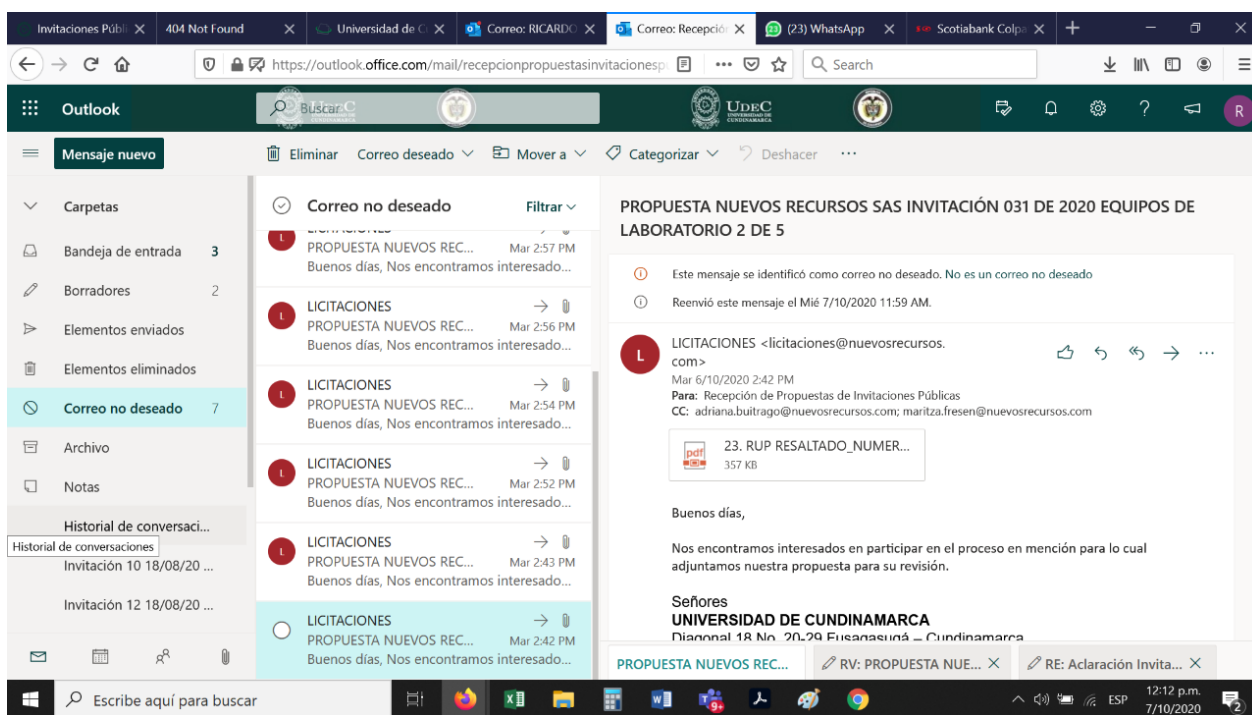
Invitaciones Públi ×   404 Not Found ×   Universidad de C ×   Correo: RICARDO ×   Correo: Recepció ×   (23) WhatsApp ×   Scotiabank Colpa ×   +

https://outlook.office.com/mail/recepcionpropuestasinvitacionesp   ···   Search

Outlook   Buscar   UDEC UNIVERSIDAD DE CUNDINAMARCA   R

Mensaje nuevo   Eliminar   Correo deseado   Mover a   Categorizar   Deshacer   ···

Carpetas
Bandeja de entrada 3
Borradores 2
Elementos enviados
Elementos eliminados
Correo no deseado 7
Archivo
Notas
Historial de conversaci...
Historial de conversaciones
Invitación 10 18/08/20 ...
Invitación 12 18/08/20 ...

Correo no deseado   Filtrar

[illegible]
PROPUESTA NUEVOS REC... Mar 2:57 PM
Buenos días, Nos encontramos interesado...

LICITACIONES
PROPUESTA NUEVOS REC... Mar 2:56 PM
Buenos días, Nos encontramos interesado...

LICITACIONES
PROPUESTA NUEVOS REC... Mar 2:54 PM
Buenos días, Nos encontramos interesado...

LICITACIONES
PROPUESTA NUEVOS REC... Mar 2:52 PM
Buenos días, Nos encontramos interesado...

LICITACIONES
PROPUESTA NUEVOS REC... Mar 2:43 PM
Buenos días, Nos encontramos interesado...

LICITACIONES
PROPUESTA NUEVOS REC... Mar 2:42 PM
Buenos días, Nos encontramos interesado...

PROPUESTA NUEVOS RECURSOS SAS INVITACIÓN 031 DE 2020 EQUIPOS DE LABORATORIO 2 DE 5

Este mensaje se identificó como correo no deseado. No es un correo no deseado
Reenvió este mensaje el Mié 7/10/2020 11:59 AM.

LICITACIONES <licitaciones@nuevosrecursos.com>
Mar 6/10/2020 2:42 PM
Para: Recepción de Propuestas de Invitaciones Públicas
CC: adriana.buitrago@nuevosrecursos.com; maritza.fresen@nuevosrecursos.com

23. RUP RESALTADO_NUMER...
357 KB

Buenos días,

Nos encontramos interesados en participar en el proceso en mención para lo cual adjuntamos nuestra propuesta para su revisión.

Señores
UNIVERSIDAD DE CUNDINAMARCA
Diagonal 18 No. 20-29 Fusagasugá – Cundinamarca

PROPUESTA NUEVOS REC...   RV: PROPUESTA NUE... ×   RE: Aclaración Invita... ×

Escribe aquí para buscar   ESP   12:12 p.m. 7/10/2020